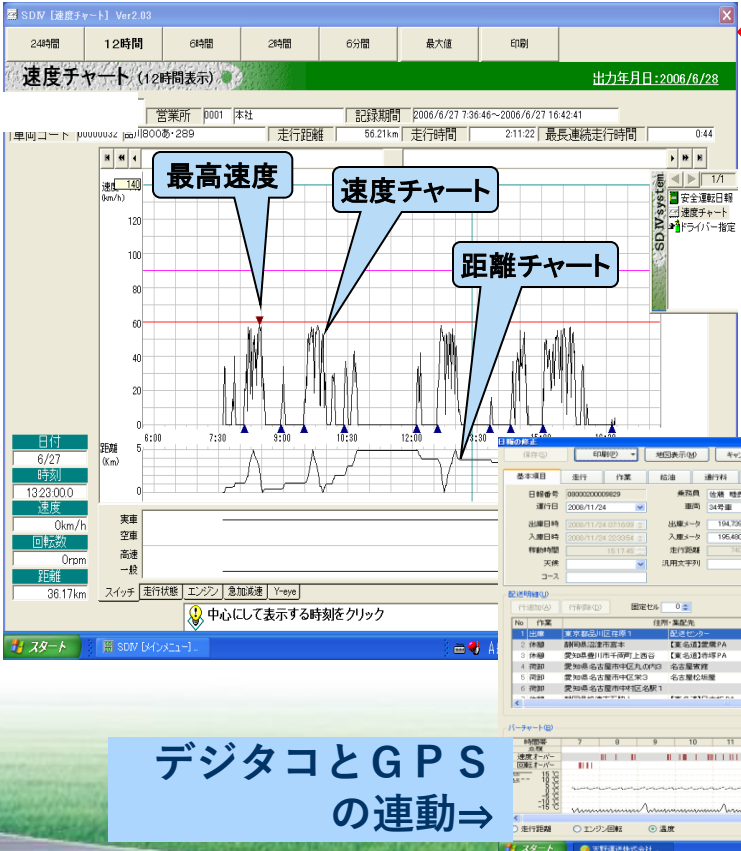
SDIV [速度チャート] Ver2.03

24時間 | 12時間 | 6時間 | 2時間 | 6分間 | 最大値 | 印刷

速度チャート (12時間表示)

出力年月日:2006/6/28

営業所 0001 本社 記録期間 2006/6/27 7:36:46~2006/6/27 16:42:41

車両コード 00000032 品川800あ・289 走行距離 56.21km 走行時間 2:11:22 最長連続走行時間 0:44

最高速度

速度チャート

距離チャート

速度 (km/h) 140 120 100 80 60 40 20

6:00 7:30 9:00 10:30 12:00 13:30 15:00 16:30

距離 (Km) 5 0

日付 6/27
時刻 13:23:00.0
速度 0km/h
回転数 0rpm
距離 36.17km

実車
空車
高速
一般

スイッチ 走行状態 エンジン 急加減速 Y-eye

中心にして表示する時刻をクリック

1/1

SDIV system

安全運転日報
速度チャート
ドライバー指定

スタート SDIV [メインメニュー]

日報の修正

保存 印刷 地図表示 キャン

基本項目 走行 作業 給油 通行料

日報番号 0000020000829
運行日 2006/11/24
出庫日時 2006/11/24 07:16:08
入庫日時 2006/11/24 22:30:54
稼動時間 15:14:46
天候
コース

乗務員 佐藤 睦
車両 34号車
出庫メータ 194,706
入庫メータ 195,480
走行距離 74
汎用文字列

配送明細
行追加 行削除 固定セル 0

| No | 作業 | 住所・業配先 | |
|---|---|---|---|
| 1 | 出庫 | 東京都品川区庄原1 | 配送センター |
| 2 | 休憩 | 静岡県浜松市某本 | 【東名道】愛鷹PA |
| 3 | 休憩 | 愛知県豊川市千両町上西谷 | 【東名道】赤塚PA |
| 4 | 荷卸 | 愛知県名古屋市中区丸の内3 | 名古屋東雲 |
| 5 | 荷卸 | 愛知県名古屋市中区栄3 | 名古屋松坂屋 |
| 6 | 荷卸 | 愛知県名古屋市中村区名駅1 | |

バーチャート
時間帯 7 8 9 10 11
速度オーバー
回転オーバー

走行距離 エンジン回転 速度

スタート

デジタコとGPS
の連動⇒